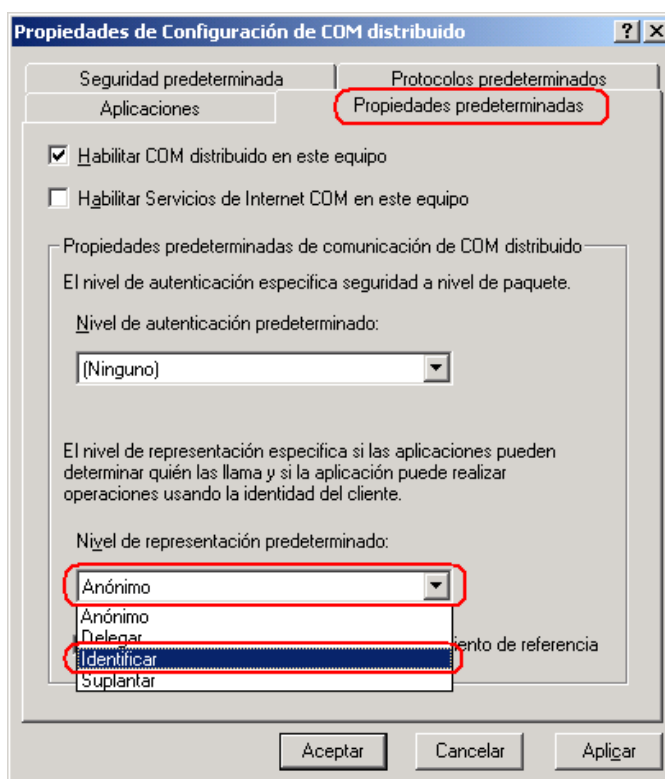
Propiedades de Configuración de COM distribuido

?

X

Seguridad predeterminada

Protocolos predeterminados

Aplicaciones

Propiedades predeterminadas

Habilitar COM distribuido en este equipo

Habilitar Servicios de Internet COM en este equipo

Propiedades predeterminadas de comunicación de COM distribuido

El nivel de autenticación especifica seguridad a nivel de paquete.

Nivel de autenticación predeterminado:

(Ninguno)

El nivel de representación especifica si las aplicaciones pueden determinar quién las llama y si la aplicación puede realizar operaciones usando la identidad del cliente.

Nivel de representación predeterminado:

Anónimo

Anónimo

Delegar

Identificar

Suplantar

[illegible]iento de referencia

Aceptar

Cancelar

Aplicar